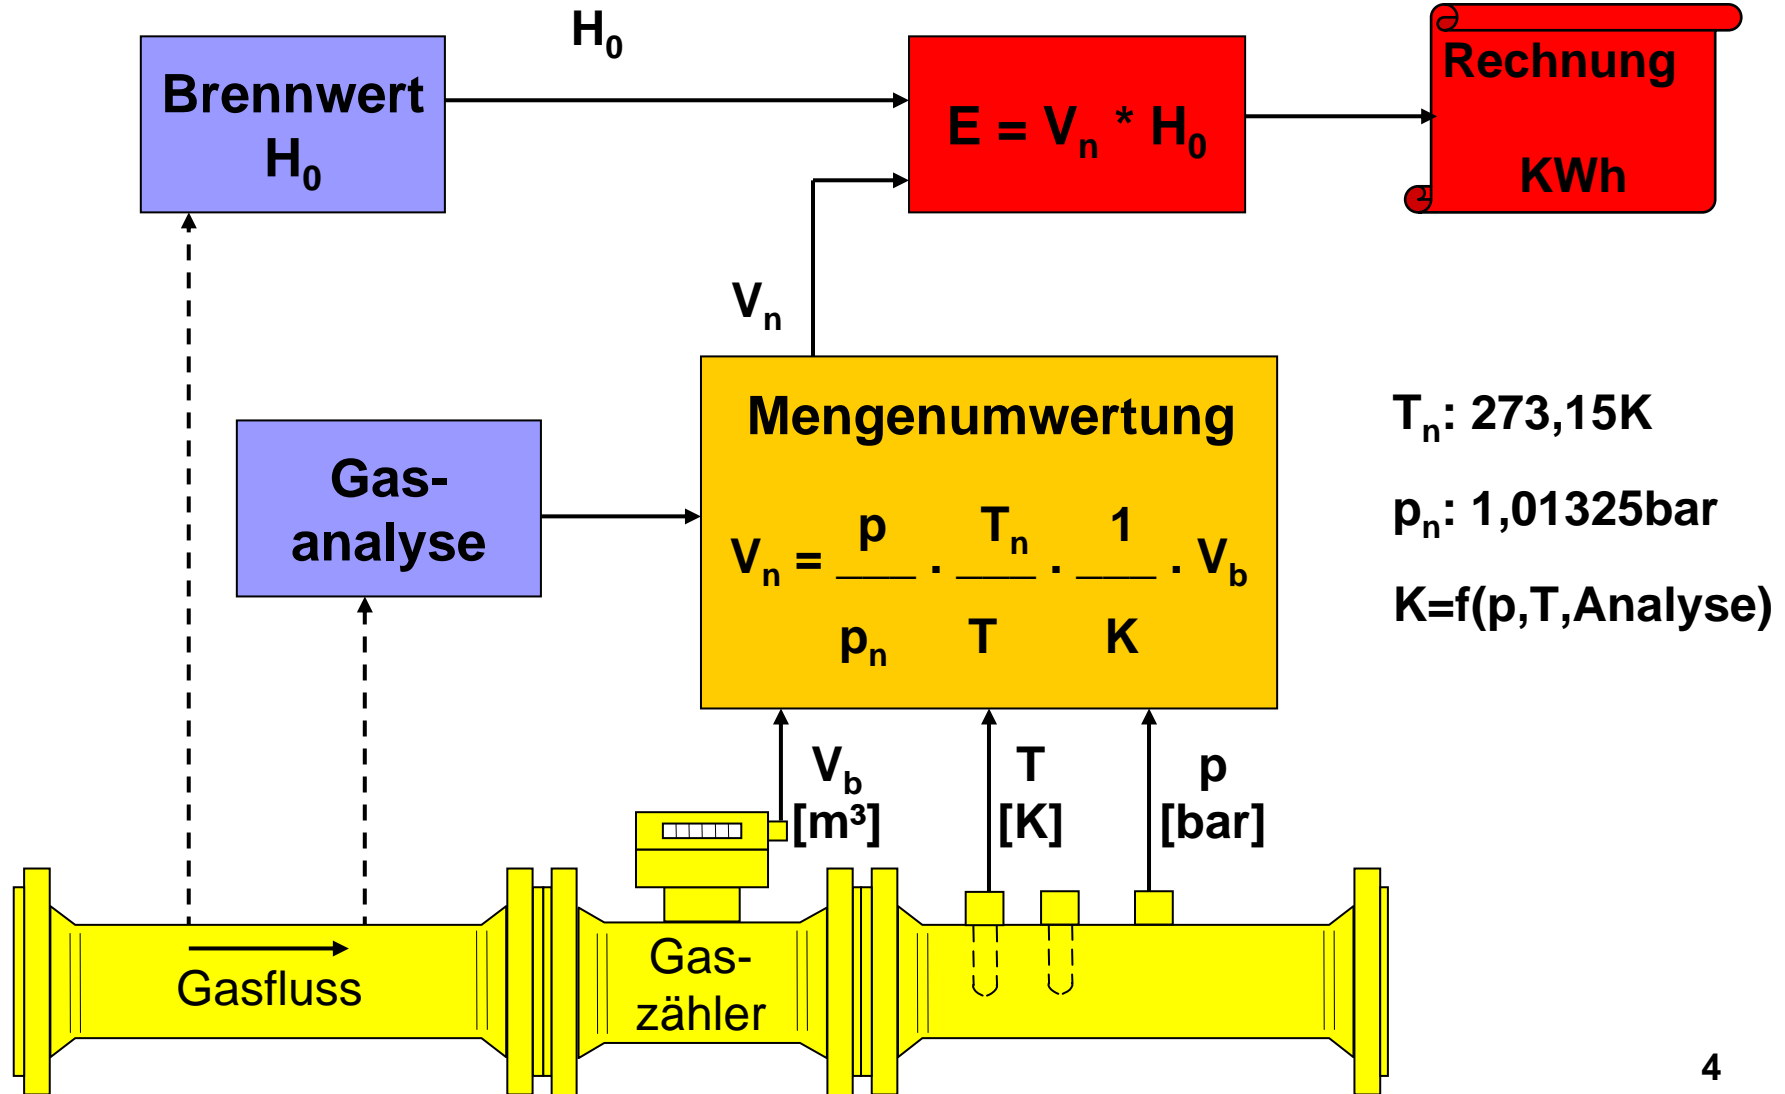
Brennwert $H_0$

$H_0$

$E = V_n * H_0$

Rechnung

KWh

$V_n$

Gas-analyse

Mengenumwertung

$V_n = \frac{p}{p_n} \cdot \frac{T_n}{T} \cdot \frac{1}{K} \cdot V_b$

$T_n$: 273,15K

$p_n$: 1,01325bar

K=f(p,T,Analyse)

$V_b$ [m³]

T [K]

p [bar]

Gasfluss

Gas-zähler

4